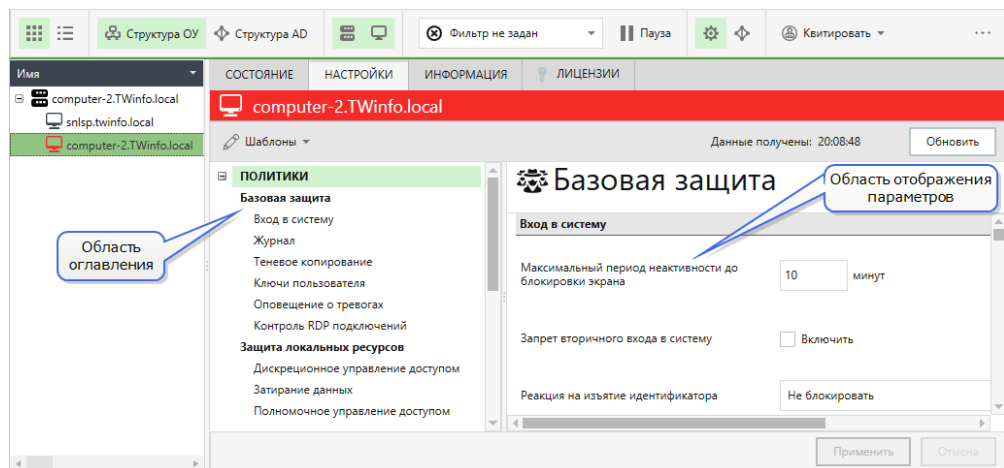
Структура ОУ Структура AD Фильтр не задан Пауза Квитировать ···

Имя

computer-2.TWinfo.local
snlsp.twinfo.local
computer-2.TWinfo.local

СОСТОЯНИЕ НАСТРОЙКИ ИНФОРМАЦИЯ ЛИЦЕНЗИИ

computer-2.TWinfo.local

Шаблоны

Данные получены: 20:08:48

Обновить

ПОЛИТИКИ
Базовая защита
Вход в систему
Журнал
Теневое копирование
Ключи пользователя
Оповещение о тревогах
Контроль RDP подключений
Защита локальных ресурсов
Дискреционное управление доступом
Затирание данных
Полномочное управление доступом

Область оглавления

Базовая защита

Область отображения параметров

Вход в систему

Максимальный период неактивности до блокировки экрана

10

минут

Запрет вторичного входа в систему

Включить

Реакция на изъятие идентификатора

Не блокировать

Применить

Отмена